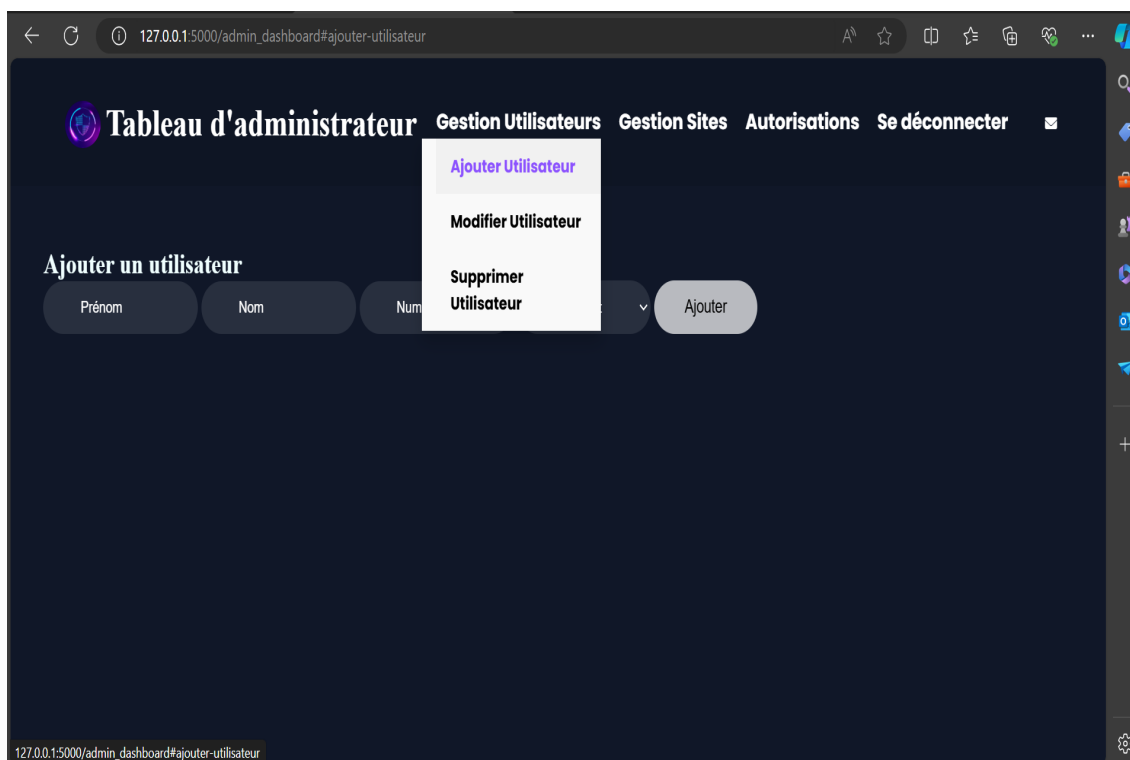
127.0.0.1:5000/admin_dashboard#ajouter-utilisateur

Tableau d'administrateur Gestion Utilisateurs Gestion Sites Autorisations Se déconnecter

Ajouter Utilisateur

Modifier Utilisateur

Supprimer Utilisateur

Ajouter un utilisateur

Prénom

Nom

Num

Ajouter

127.0.0.1:5000/admin_dashboard#ajouter-utilisateur